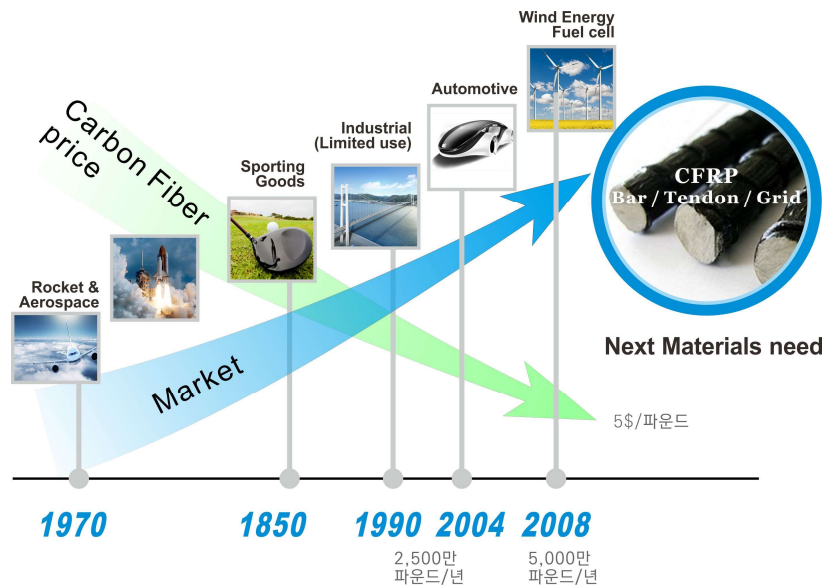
Wind Energy
Fuel cell

Automotive

Industrial
(Limited use)

Sporting
Goods

Carbon Fiber
price

Rocket &
Aerospace

CFRP
Bar / Tendon / Grid

Next Materials need

Market

5$/파운드

1970

1850

1990

2004

2008

2,500만
파운드/년

5,000만
파운드/년